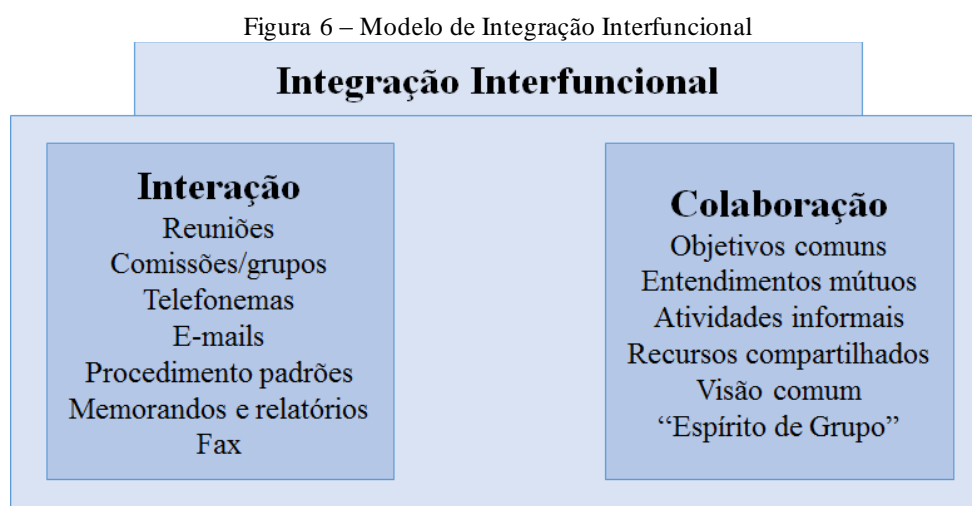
Figura 6 – Modelo de Integração Interfuncional

Integração Interfuncional

Interação
Reuniões
Comissões/grupos
Telefonemas
E-mails
Procedimento padrões
Memorandos e relatórios
Fax

Colaboração
Objetivos comuns
Entendimentos mútuos
Atividades informais
Recursos compartilhados
Visão comum
“Espírito de Grupo”